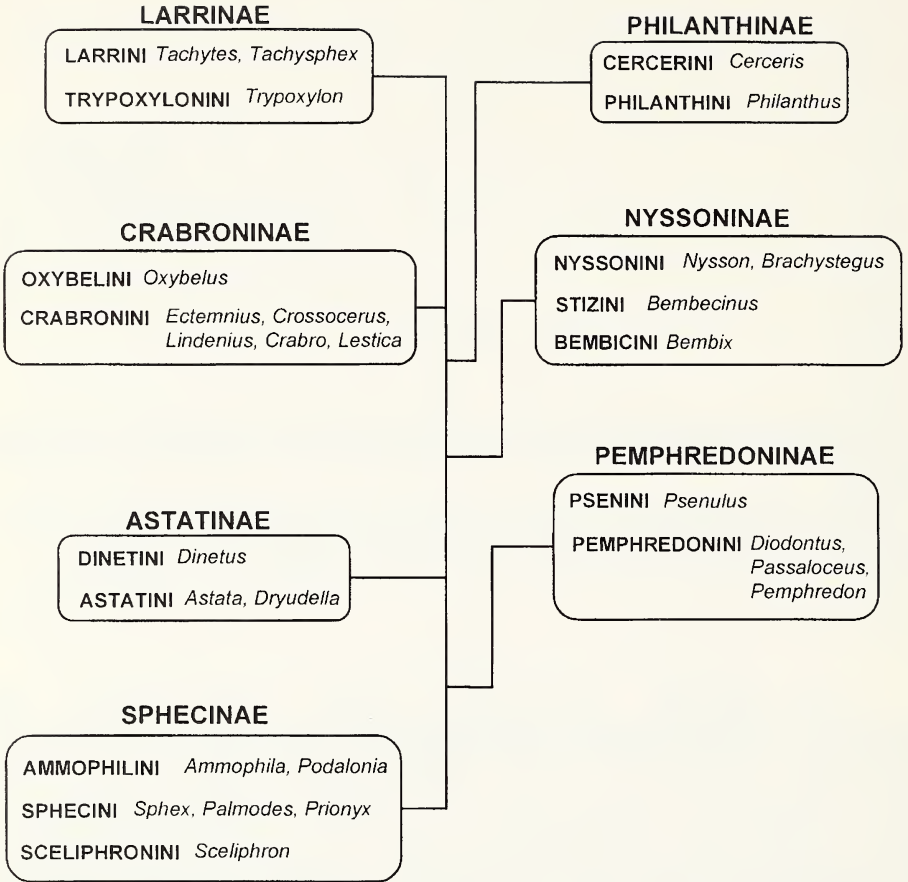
LARRINAE
LARRINI Tachytes, Tachysphex
TRYPOXYLONINI Trypoxylon

PHILANTHINAE
CERCERINI Cerceris
PHILANTHINI Philanthus

CRABRONINAE
OXYBELINI Oxybelus
CRABRONINI Ectemnius, Crossocerus, Lindenius, Crabro, Lestica

NYSSONINAE
NYSSONINI Nysson, Brachystegus
STIZINI Bembecinus
BEMBICINI Bembix

PEMPHREDONINAE
PSENINI Psenulus
PEMPHREDONINI Diodontus, Passaloceus, Pemphredon

ASTATINAE
DINETINI Dinetus
ASTATINI Astata, Dryudella

SPHECINAE
AMMOPHILINI Ammophila, Podalonia
SPHECINI Sphex, Palmodes, Prionyx
SCELIPHRONINI Sceliphron